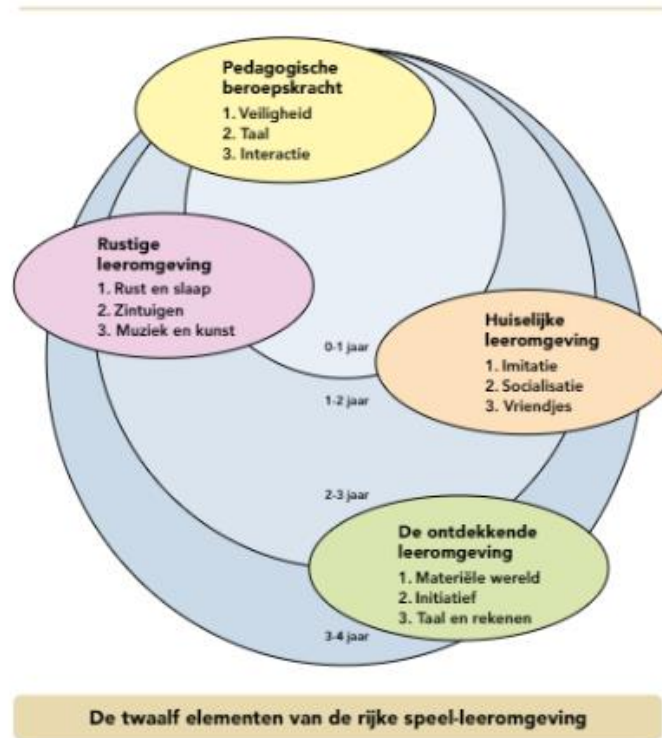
Pedagogische beroepskracht
1. Veiligheid
2. Taal
3. Interactie

Rustige leeromgeving
1. Rust en slaap
2. Zintuigen
3. Muziek en kunst

Huiselijke leeromgeving
1. Imitatie
2. Socialisatie
3. Vriendjes

0-1 jaar

1-2 jaar

2-3 jaar

De ontdekkende leeromgeving
1. Materiële wereld
2. Initiatief
3. Taal en rekenen

3-4 jaar

De twaalf elementen van de rijke speel-leeromgeving